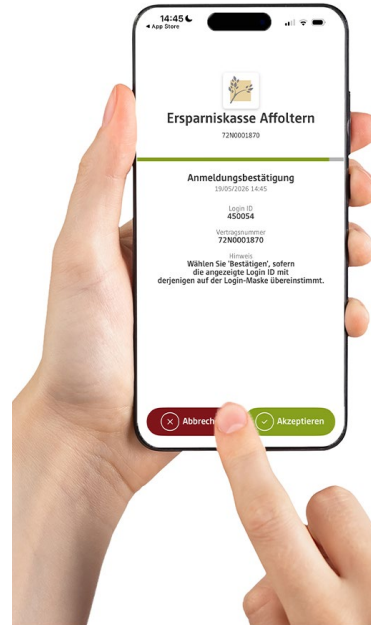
14:45
◂ App Store

Ersparniskasse Affoltern
72N0001870

Anmeldungsbestätigung
19/05/2026 14:45

Login ID
450054

Vertragsnummer
72N0001870

Hinweis
Wählen Sie 'Bestätigen', sofern die angezeigte Login ID mit derjenigen auf der Login-Maske übereinstimmt.

Abbrech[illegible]
Akzeptieren